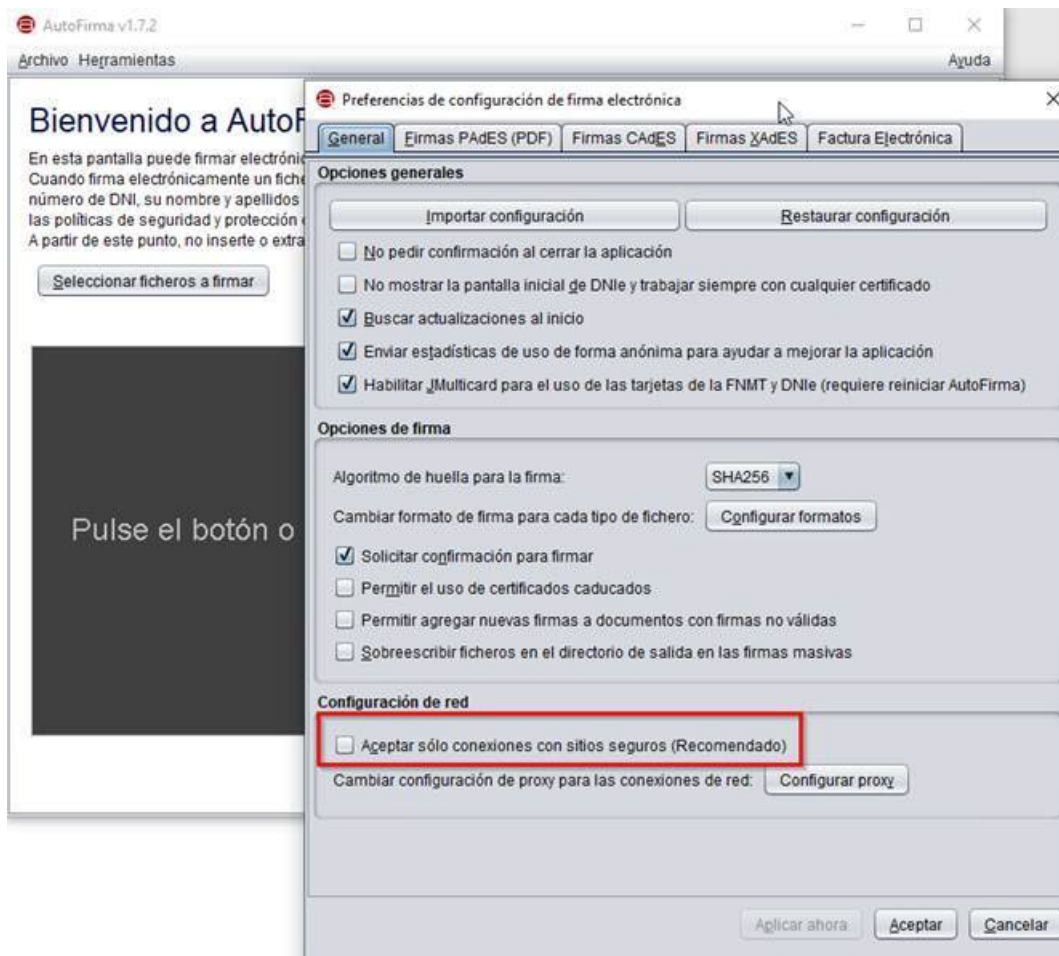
AutoFirma v1.7.2

Archivo Herramientas

Ayuda

Bienvenido a AutoF

En esta pantalla puede firmar electróni
Cuando firma electrónicamente un fiche
número de DNI, su nombre y apellidos
las políticas de seguridad y protección
A partir de este punto, no inserte o extra

Seleccionar ficheros a firmar

Pulse el botón o

Preferencias de configuración de firma electrónica

General | Firmas PAdES (PDF) | Firmas CAdES | Firmas XAdES | Factura Electrónica

Opciones generales

Importar configuración

Restaurar configuración

No pedir confirmación al cerrar la aplicación

No mostrar la pantalla inicial de DNIe y trabajar siempre con cualquier certificado

Buscar actualizaciones al inicio

Enviar estadísticas de uso de forma anónima para ayudar a mejorar la aplicación

Habilitar JMulticard para el uso de las tarjetas de la FNMT y DNIe (requiere reiniciar AutoFirma)

Opciones de firma

Algoritmo de huella para la firma:

SHA256

Cambiar formato de firma para cada tipo de fichero:

Configurar formatos

Solicitar confirmación para firmar

Permitir el uso de certificados caducados

Permitir agregar nuevas firmas a documentos con firmas no válidas

Sobreescribir ficheros en el directorio de salida en las firmas masivas

Configuración de red

Aceptar sólo conexiones con sitios seguros (Recomendado)

Cambiar configuración de proxy para las conexiones de red:

Configurar proxy

Aplicar ahora

Aceptar

Cancelar